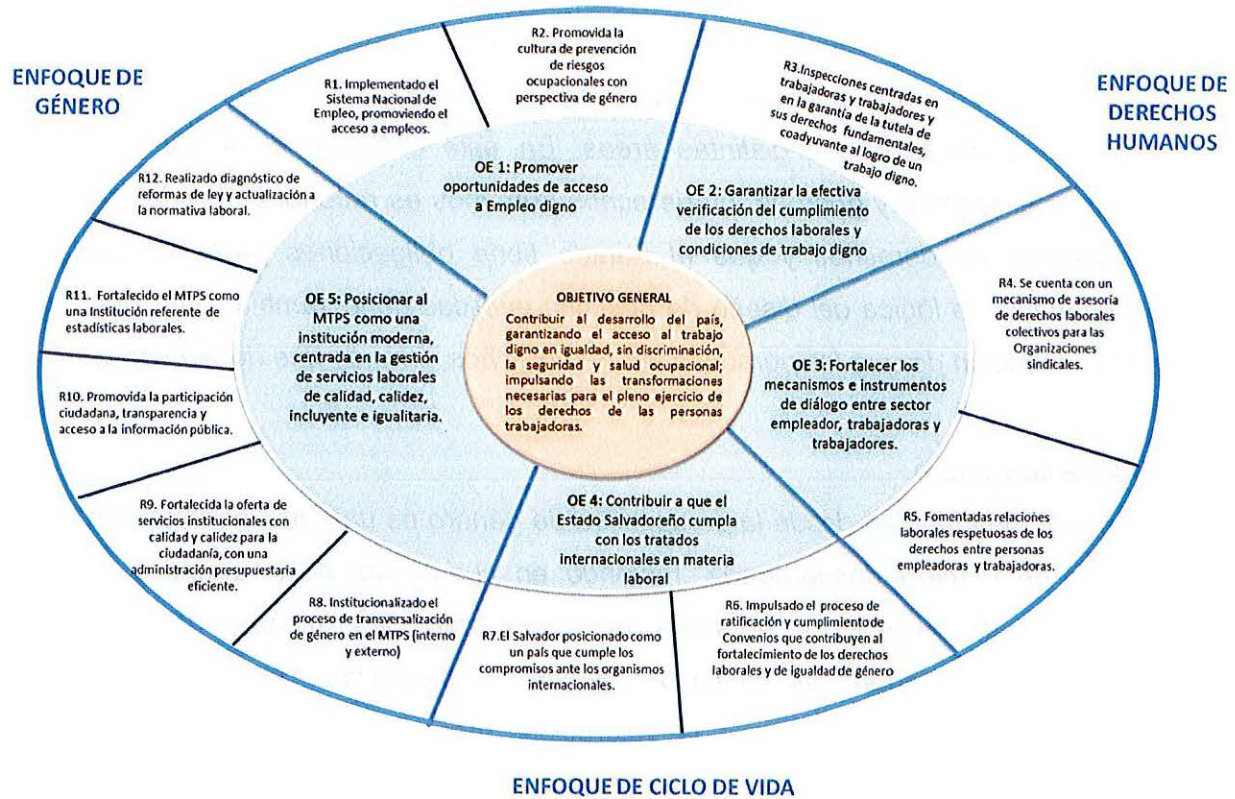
ENFOQUE DE GÉNERO

ENFOQUE DE DERECHOS HUMANOS

R1. Implementado el Sistema Nacional de Empleo, promoviendo el acceso a empleos.

R2. Promovida la cultura de prevención de riesgos ocupacionales con perspectiva de género

R3.Inspecciones centradas en trabajadoras y trabajadores y en la garantía de la tutela de sus derechos fundamentales, coadyuvante al logro de un trabajo digno.

R12. Realizado diagnóstico de reformas de ley y actualización a la normativa laboral.

OE 1: Promover oportunidades de acceso a Empleo digno

OE 2: Garantizar la efectiva verificación del cumplimiento de los derechos laborales y condiciones de trabajo digno

R4. Se cuenta con un mecanismo de asesoría de derechos laborales colectivos para las Organizaciones sindicales.

R11. Fortalecido el MTPS como una Institución referente de estadísticas laborales.

OE 5: Posicionar al MTPS como una institución moderna, centrada en la gestión de servicios laborales de calidad, calidez, incluyente e igualitaria.

OBJETIVO GENERAL
Contribuir al desarrollo del país, garantizando el acceso al trabajo digno en igualdad, sin discriminación, la seguridad y salud ocupacional; impulsando las transformaciones necesarias para el pleno ejercicio de los derechos de las personas trabajadoras.

OE 3: Fortalecer los mecanismos e instrumentos de diálogo entre sector empleador, trabajadoras y trabajadores.

R10. Promovida la participación ciudadana, transparencia y acceso a la información pública.

R9. Fortalecida la oferta de servicios institucionales con calidad y calidez para la ciudadanía, con una administración presupuestaria eficiente.

OE 4: Contribuir a que el Estado Salvadoreño cumpla con los tratados internacionales en materia laboral

R5. Fomentadas relaciones laborales respetuosas de los derechos entre personas empleadoras y trabajadoras.

R8. Institucionalizado el proceso de transversalización de género en el MTPS (interno y externo)

R7.El Salvador posicionado como un país que cumple los compromisos ante los organismos internacionales.

R6. Impulsado el proceso de ratificación y cumplimiento de Convenios que contribuyen al fortalecimiento de los derechos laborales y de igualdad de género

ENFOQUE DE CICLO DE VIDA